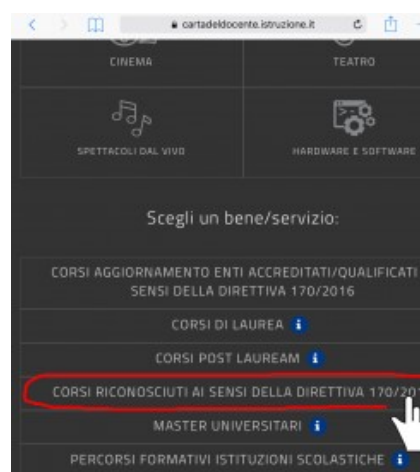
cartadeldocente.istruzione.it

CINEMA

TEATRO

SPETTACOLI DAL VIVO

HARDWARE E SOFTWARE

Scegli un bene/servizio:

CORSI AGGIORNAMENTO ENTI ACCREDITATI/QUALIFICATI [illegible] SENSI DELLA DIRETTIVA 170/2016

CORSI DI LAUREA

CORSI POST LAUREAM

CORSI RICONOSCIUTI AI SENSI DELLA DIRETTIVA 170/20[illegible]

MASTER UNIVERSITARI

PERCORSI FORMATIVI ISTITUZIONI SCOLASTICHE